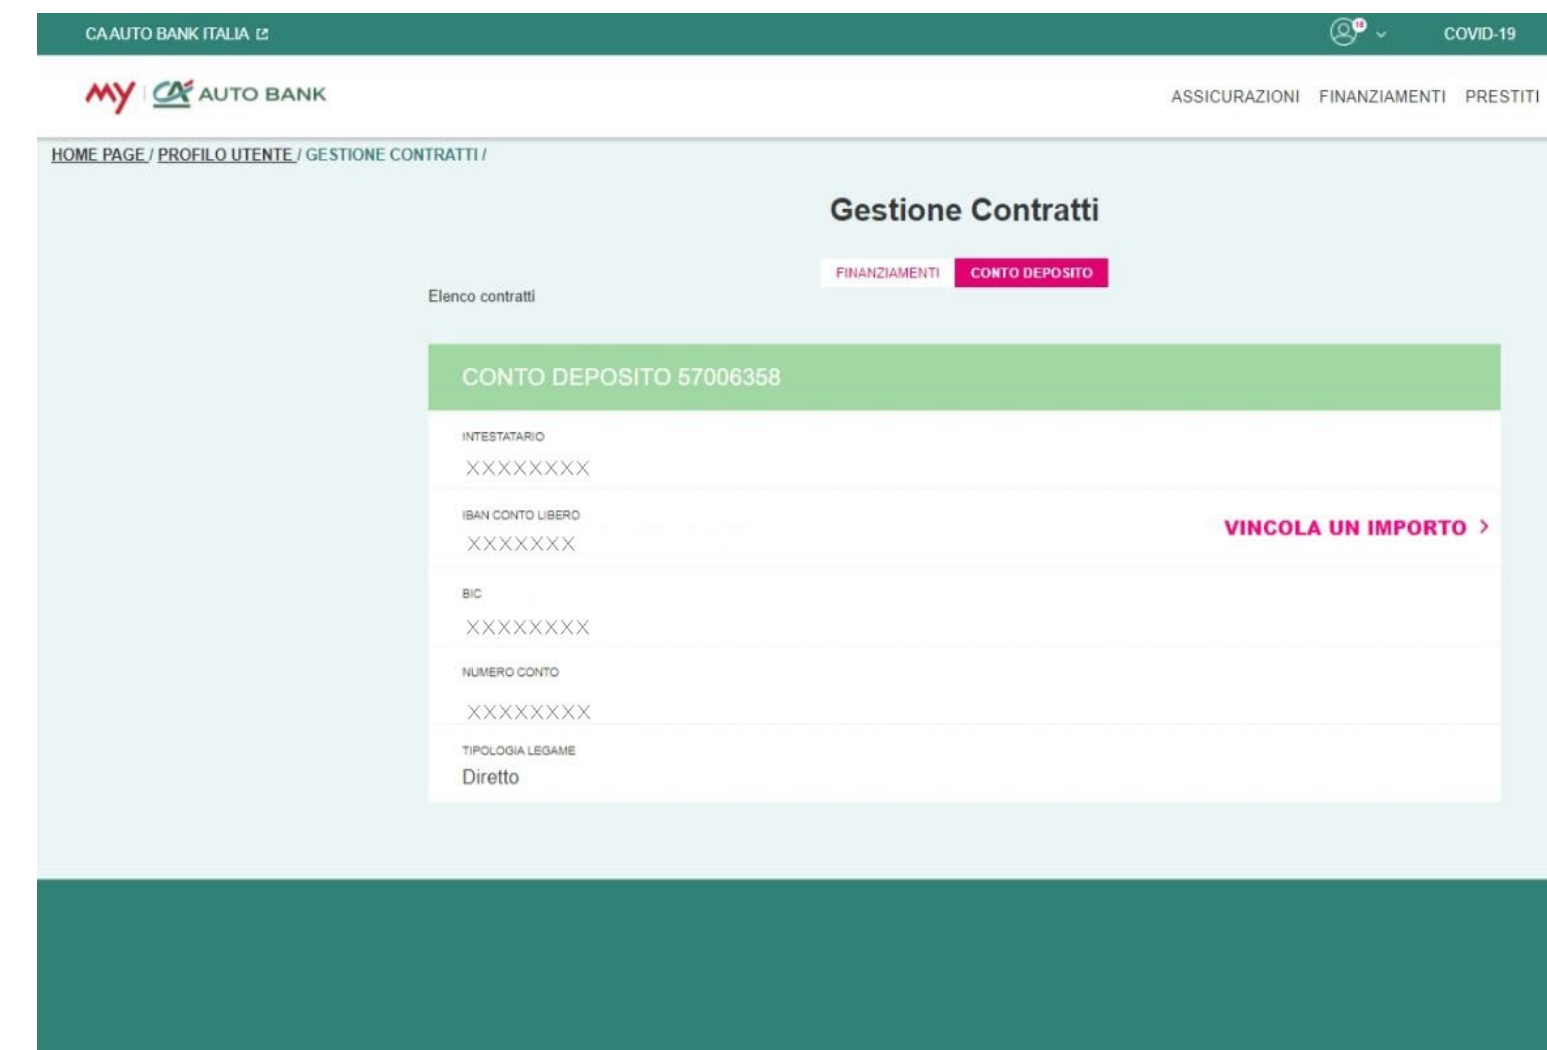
CA AUTO BANK ITALIA

COVID-19

MY CA AUTO BANK

ASSICURAZIONI FINANZIAMENTI PRESTITI

HOME PAGE / PROFILO UTENTE / GESTIONE CONTRATTI /

Gestione Contratti

FINANZIAMENTI CONTO DEPOSITO

Elenco contratti

CONTO DEPOSITO 57006358

INTESTATARIO
XXXXXXXX

IBAN CONTO LIBERO
XXXXXXX

VINCOLA UN IMPORTO >

BIC
XXXXXXXX

NUMERO CONTO
XXXXXXXX

TIPOLOGIA LEGAME
Diretto